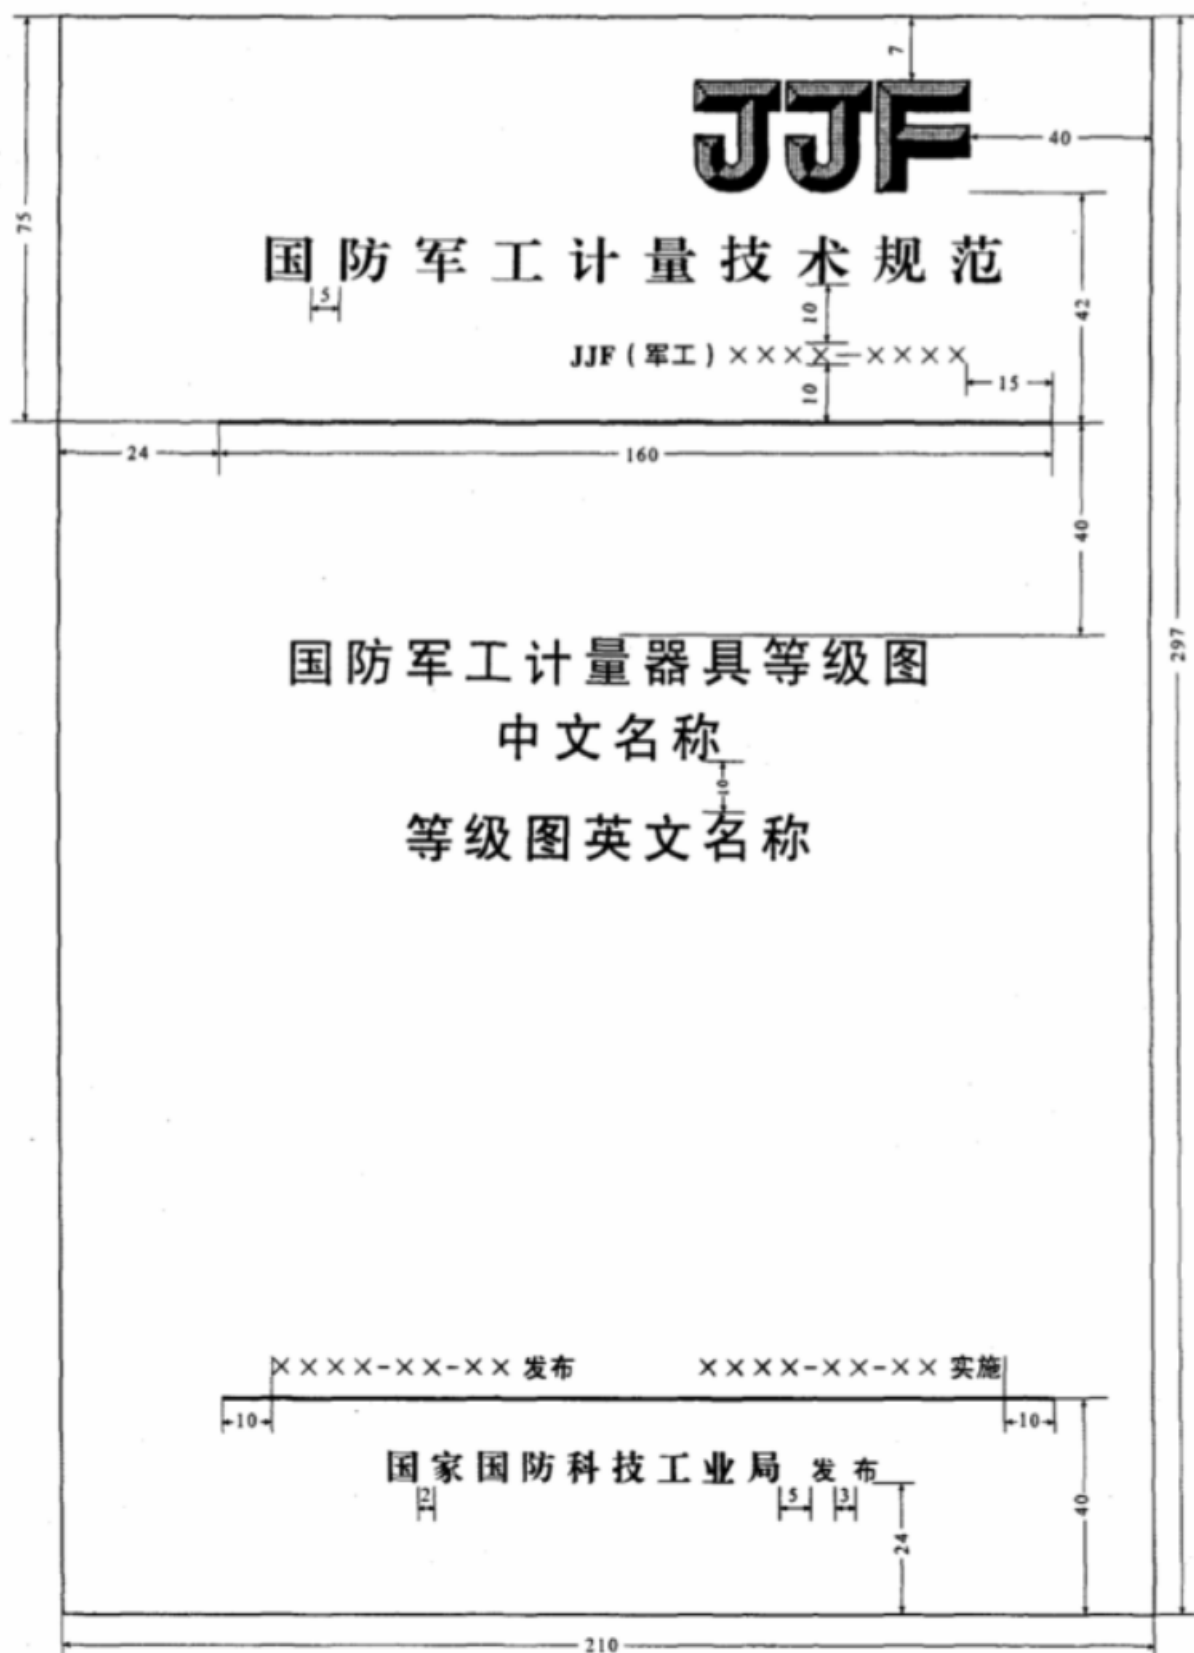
7
JJF
40
75
国防军工计量技术规范
5
10
42
JJF（军工）×××—××××
10
15
24
160
40
国防军工计量器具等级图
中文名称
10
等级图英文名称
297
××××-××-×× 发布
××××-××-×× 实施
10
10
国家国防科技工业局 发布
2
5
3
24
40
210